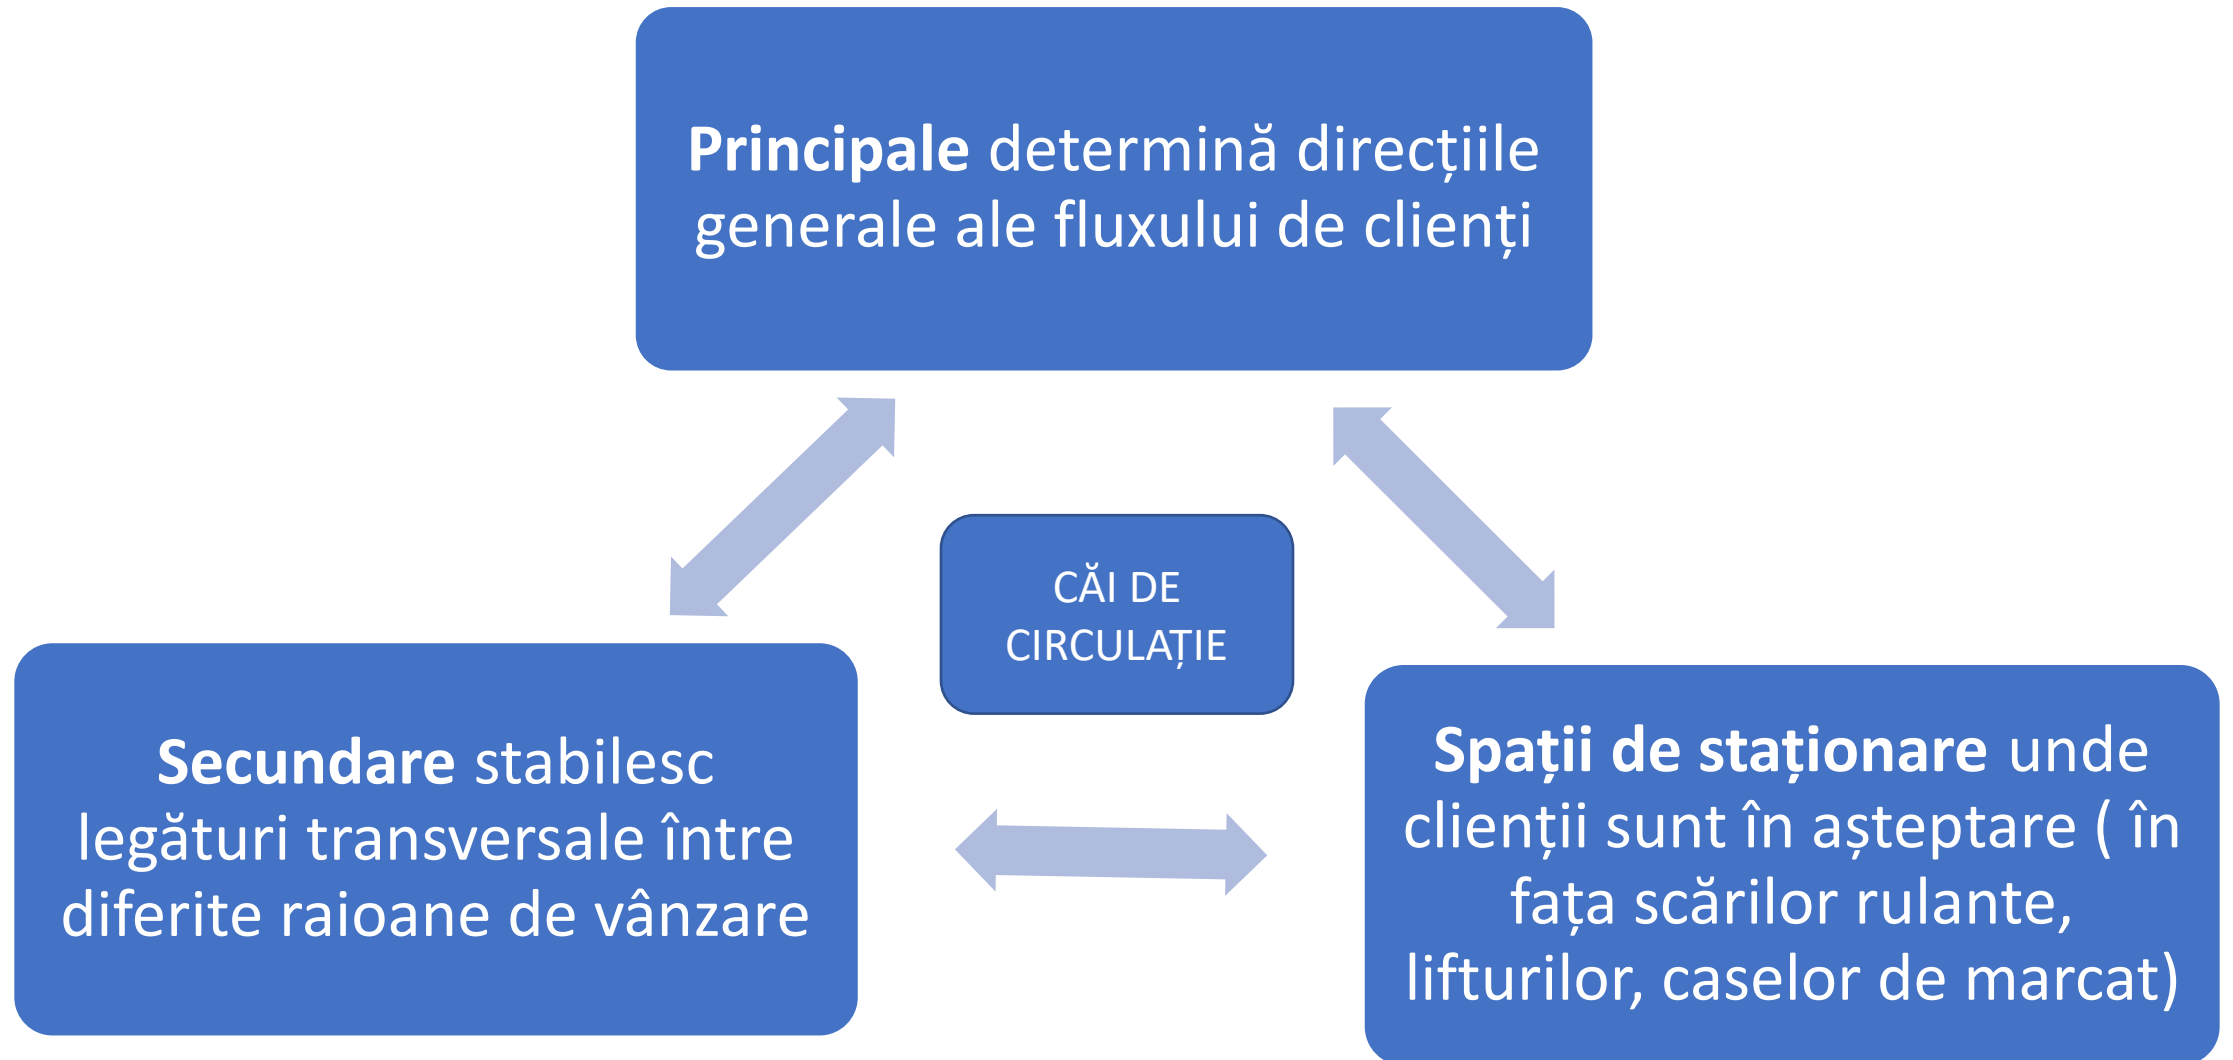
Principale determină direcțiile generale ale fluxului de clienți

CĂI DE CIRCULAȚIE

Secundare stabilesc legături transversale între diferite raioane de vânzare

Spații de staționare unde clienții sunt în așteptare ( în fața scărilor rulante, lifturilor, caselor de marcat)